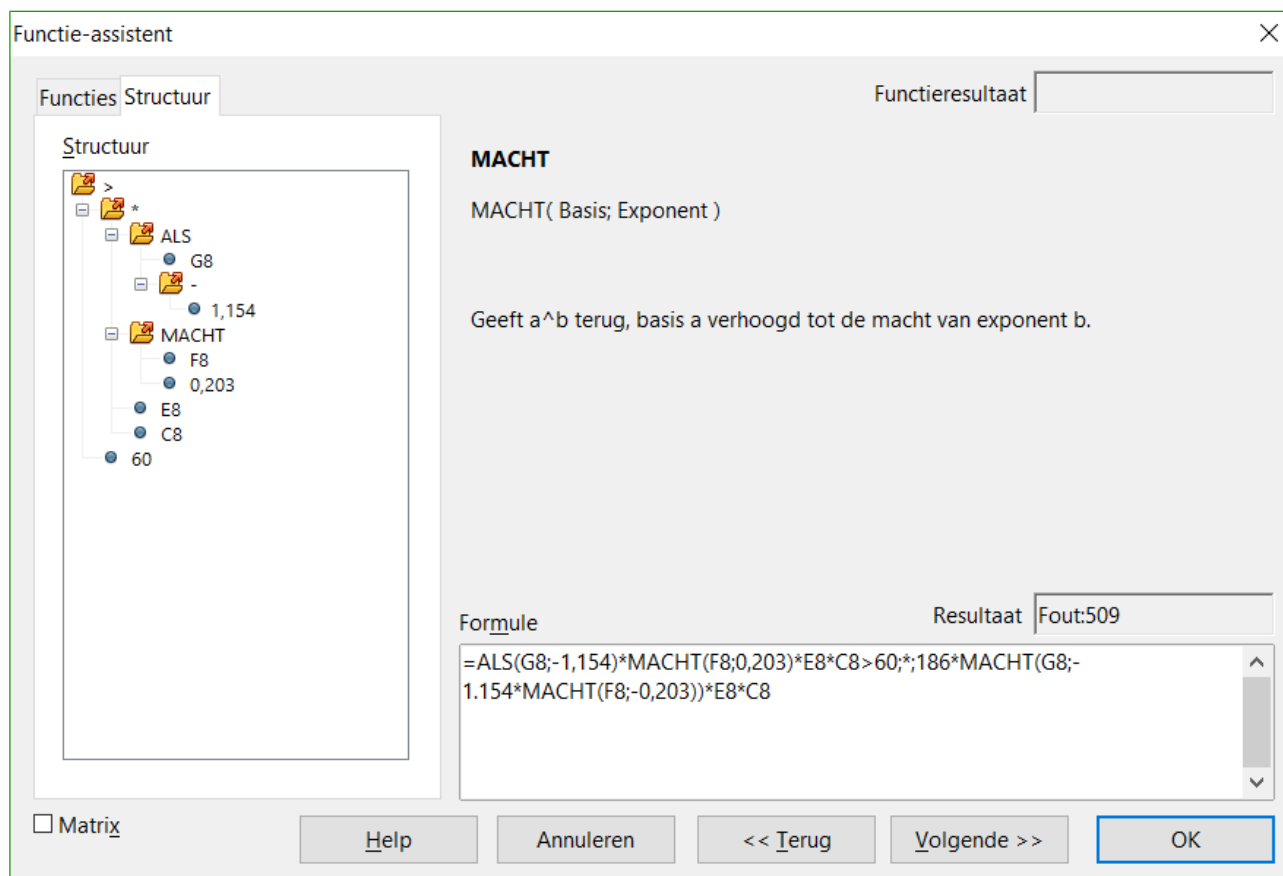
Functie-assistent

Functies Structuur

Functieresultaat

Structuur

>
*
ALS
G8
-
1,154
MACHT
F8
0,203
E8
C8
60

MACHT

MACHT( Basis; Exponent )

Geeft a^b terug, basis a verhoogd tot de macht van exponent b.

Formule

Resultaat Fout:509

=ALS(G8;-1,154)*MACHT(F8;0,203)*E8*C8>60;*;186*MACHT(G8;-1.154*MACHT(F8;-0,203))*E8*C8

Matrix

Help Annuleren << Terug Volgende >> OK